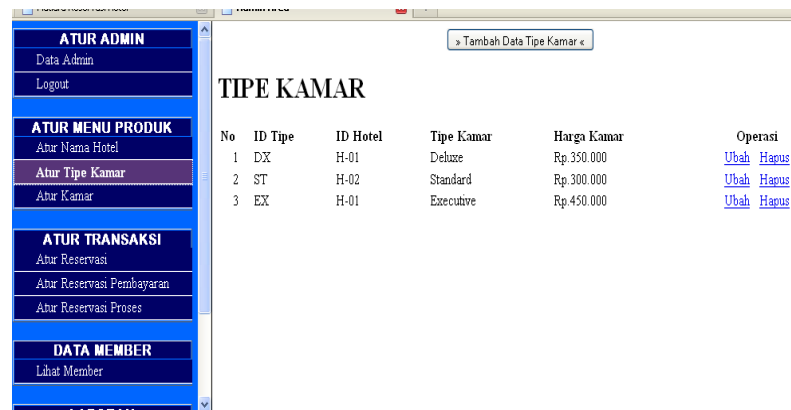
ATUR ADMIN
Data Admin
Logout

ATUR MENU PRODUK
Atur Nama Hotel
Atur Tipe Kamar
Atur Kamar

ATUR TRANSAKSI
Atur Reservasi
Atur Reservasi Pembayaran
Atur Reservasi Proses

DATA MEMBER
Lihat Member

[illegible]

» Tambah Data Tipe Kamar «

TIPE KAMAR

| No | ID Tipe | ID Hotel | Tipe Kamar | Harga Kamar | Operasi |
|---|---|---|---|---|---|
| 1 | DX | H-01 | Deluxe | Rp.350.000 | Ubah Hapus |
| 2 | ST | H-02 | Standard | Rp.300.000 | Ubah Hapus |
| 3 | EX | H-01 | Executive | Rp.450.000 | Ubah Hapus |